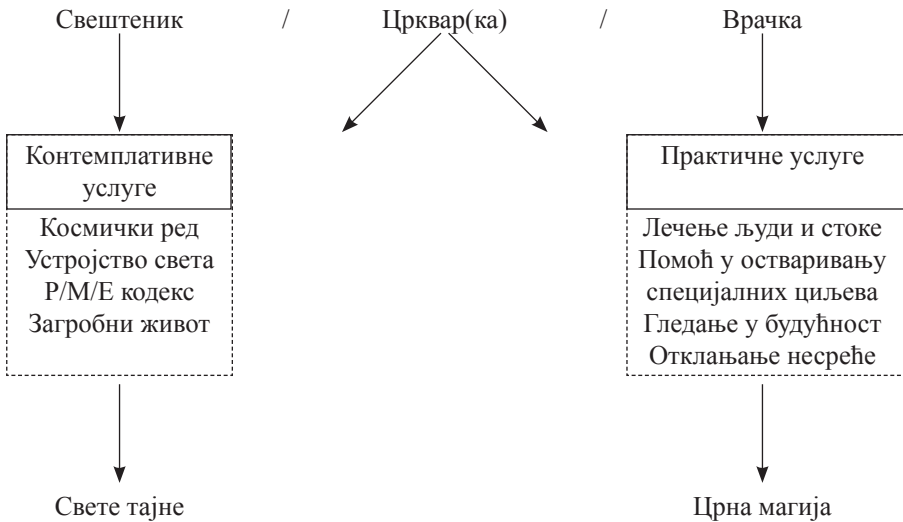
Свештеник / Црквар(ка) / Врачка

Контемплативне услуге

Космички ред
Устројство света
Р/М/Е кодекс
Загробни живот

Свете тајне

Практичне услуге

Лечење људи и стоке
Помоћ у остваривању специјалних циљева
Гледање у будућност
Отклањање несреће

Црна магија